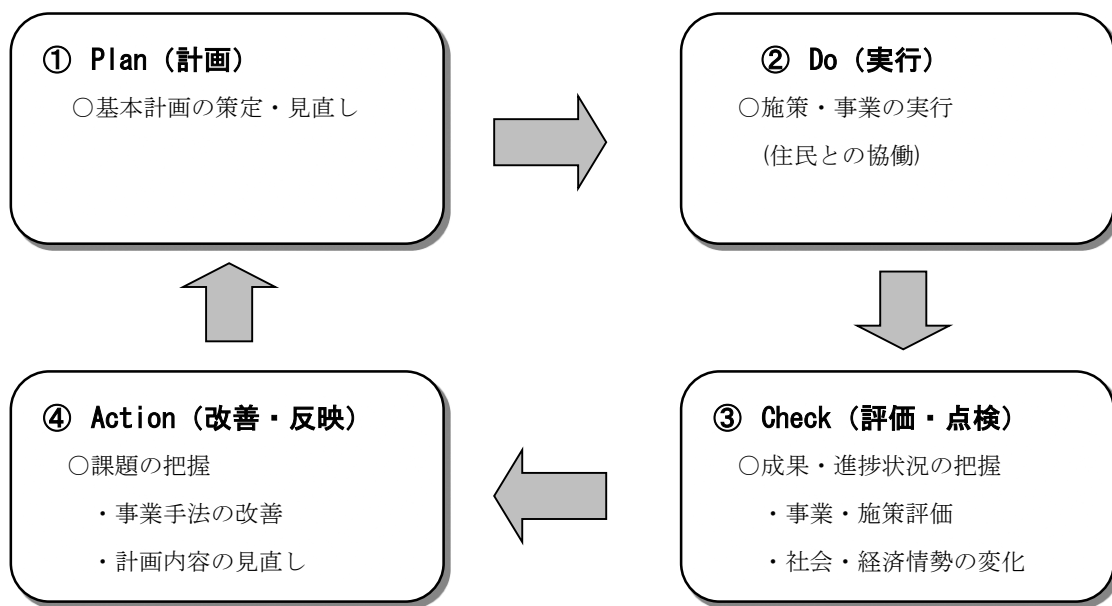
① Plan（計画）
○基本計画の策定・見直し

② Do（実行）
○施策・事業の実行
(住民との協働)

③ Check（評価・点検）
○成果・進捗状況の把握
・事業・施策評価
・社会・経済情勢の変化

④ Action（改善・反映）
○課題の把握
・事業手法の改善
・計画内容の見直し